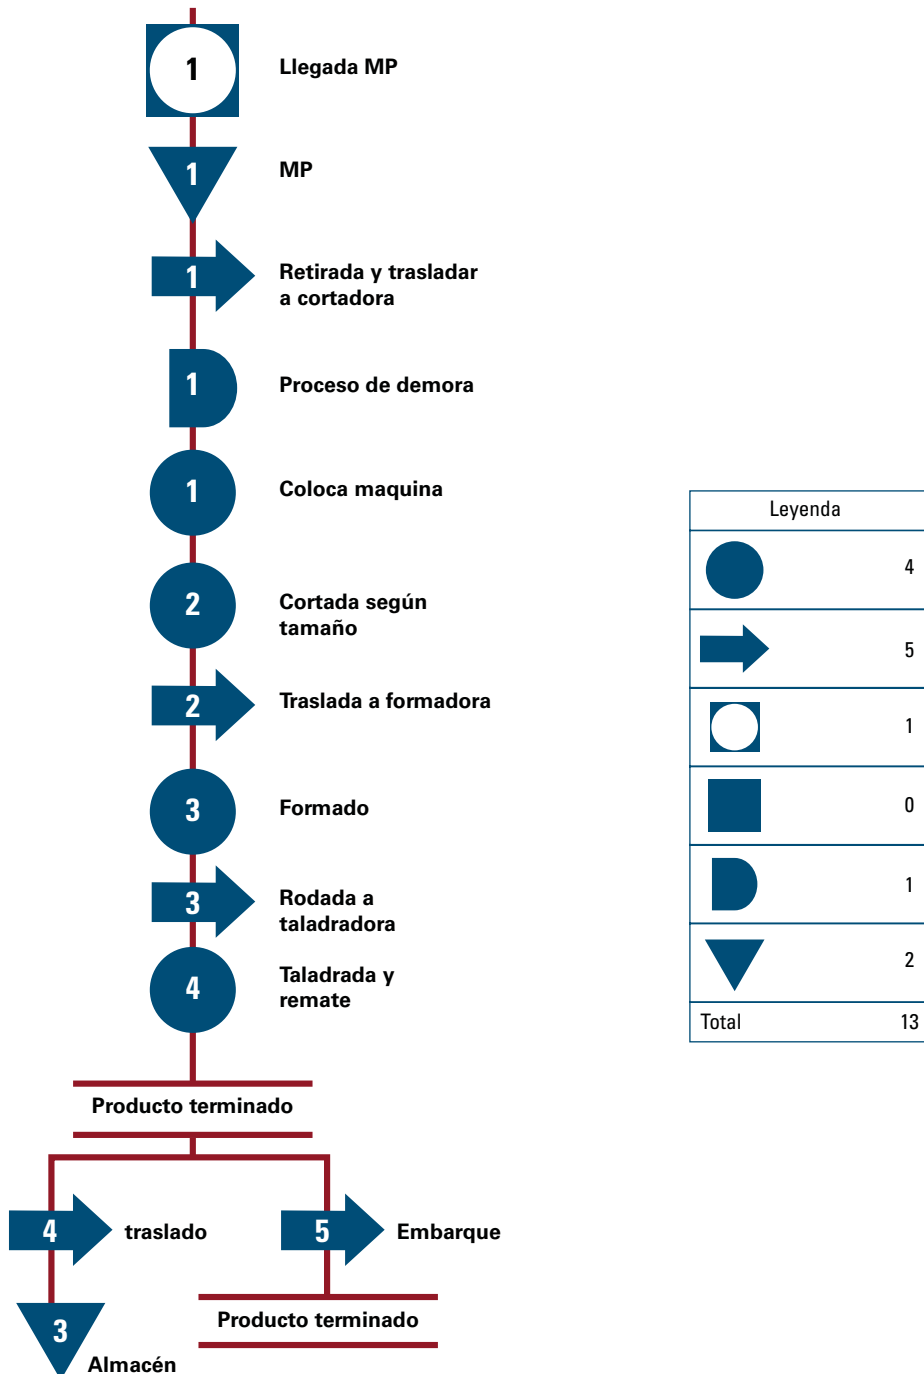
1 Llegada MP

1 MP

1 Retirada y trasladar a cortadora

1 Proceso de demora

1 Coloca maquina

2 Cortada según tamaño

2 Traslada a formadora

3 Formado

3 Rodada a taladradora

4 Taladrada y remate

Producto terminado

4 traslado

5 Embarque

3 Almacén

Producto terminado

| Leyenda | |
|---|---|
| | 4 |
| | 5 |
| | 1 |
| | 0 |
| | 1 |
| | 2 |
| Total | 13 |